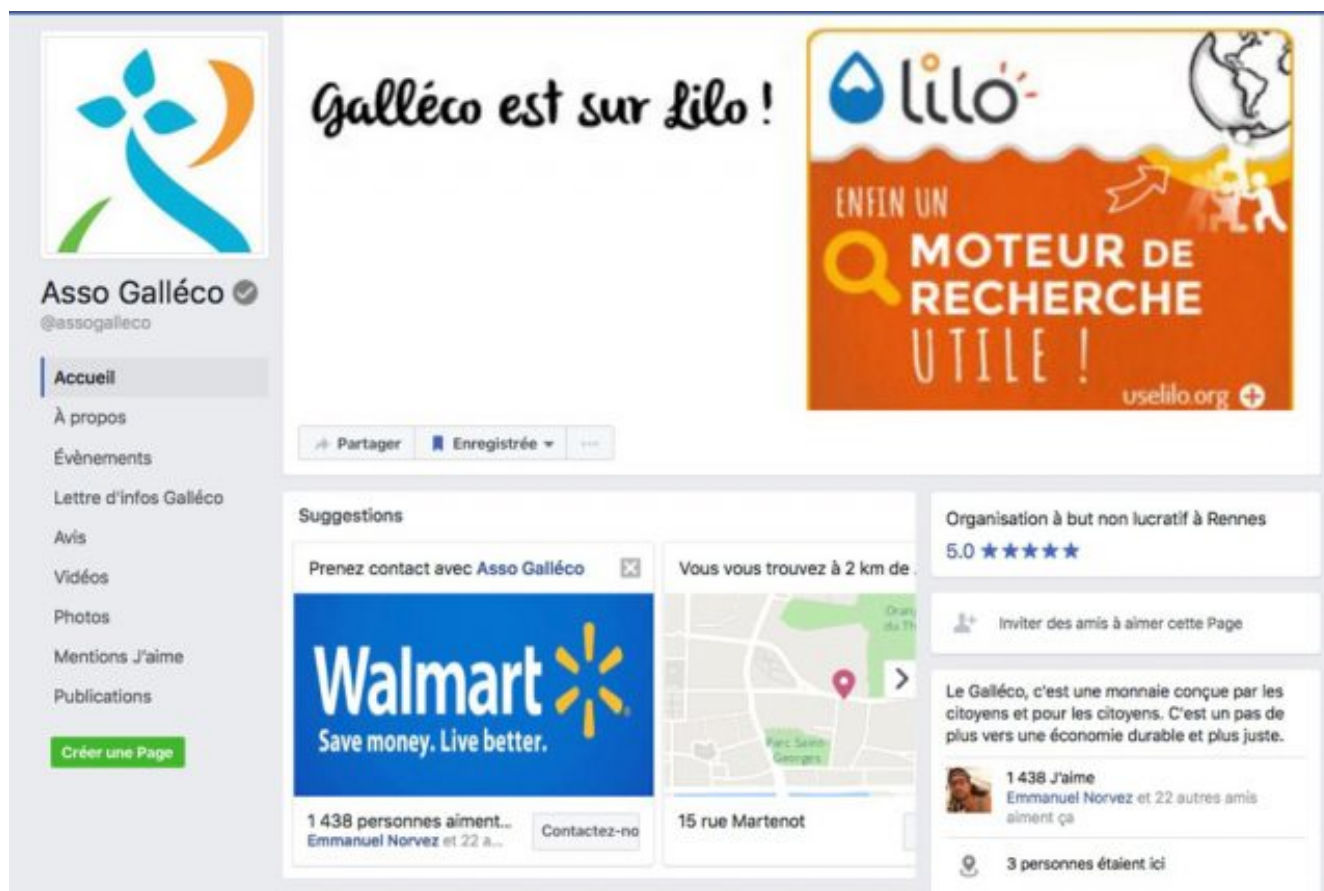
Asso Galléco
@assogalleco

Accueil
À propos
Évènements
Lettre d'infos Galléco
Avis
Vidéos
Photos
Mentions J'aime
Publications

Créer une Page

Galléco est sur Lilo !

lilo
ENFIN UN
MOTEUR DE
RECHERCHE
UTILE !
uselilo.org

Partager
Enregistrée
···

Suggestions

Prenez contact avec Asso Galléco

Walmart
Save money. Live better.

1 438 personnes aiment...
Emmanuel Norvez et 22 a...
Contactez-no

Vous vous trouvez à 2 km de

Parc Saint-Georges

15 rue Martenot

Organisation à but non lucratif à Rennes
5.0 ★★★★★

Inviter des amis à aimer cette Page

Le Galléco, c'est une monnaie conçue par les citoyens et pour les citoyens. C'est un pas de plus vers une économie durable et plus juste.

1 438 J'aime
Emmanuel Norvez et 22 autres amis aiment ça

3 personnes étaient ici